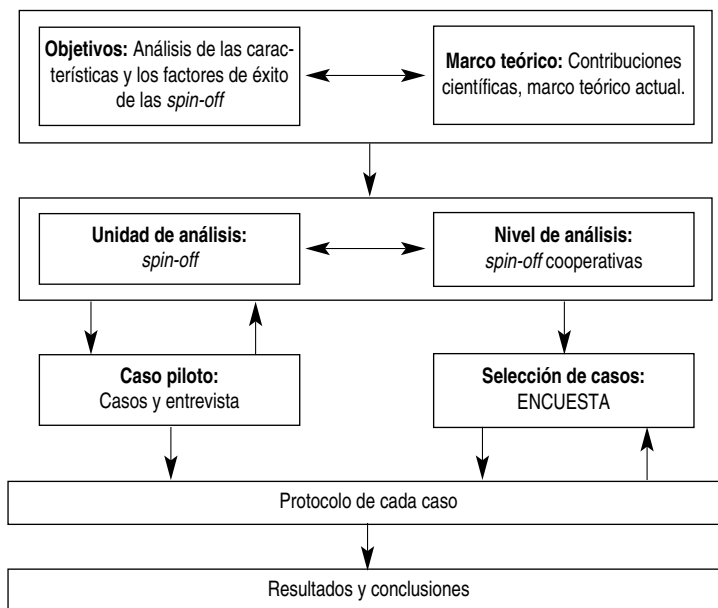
**Objetivos:** Análisis de las características y los factores de éxito de las *spin-off*

**Marco teórico:** Contribuciones científicas, marco teórico actual.

**Unidad de análisis:** *spin-off*

**Nivel de análisis:** *spin-off* cooperativas

**Caso piloto:** Casos y entrevista

**Selección de casos:** ENCUESTA

Protocolo de cada caso

Resultados y conclusiones